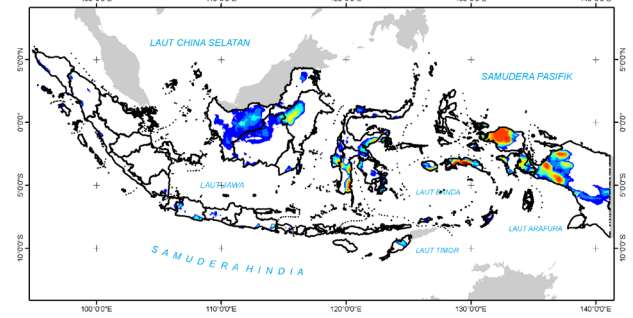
LAUT CHINA SELATAN

SAMUDERA PASIFIK

5°0'0"N

0°0'0"

5°0'0"S

10°0'0"S

5°0'0"N

0°0'0"

5°0'0"S

10°0'0"S

LAUT JAWA

LAUT BANDA

LAUT ARAFURA

LAUT TIMOR

SAMUDERA HINDIA

100°0'0"E

110°0'0"E

120°0'0"E

130°0'0"E

140°0'0"E